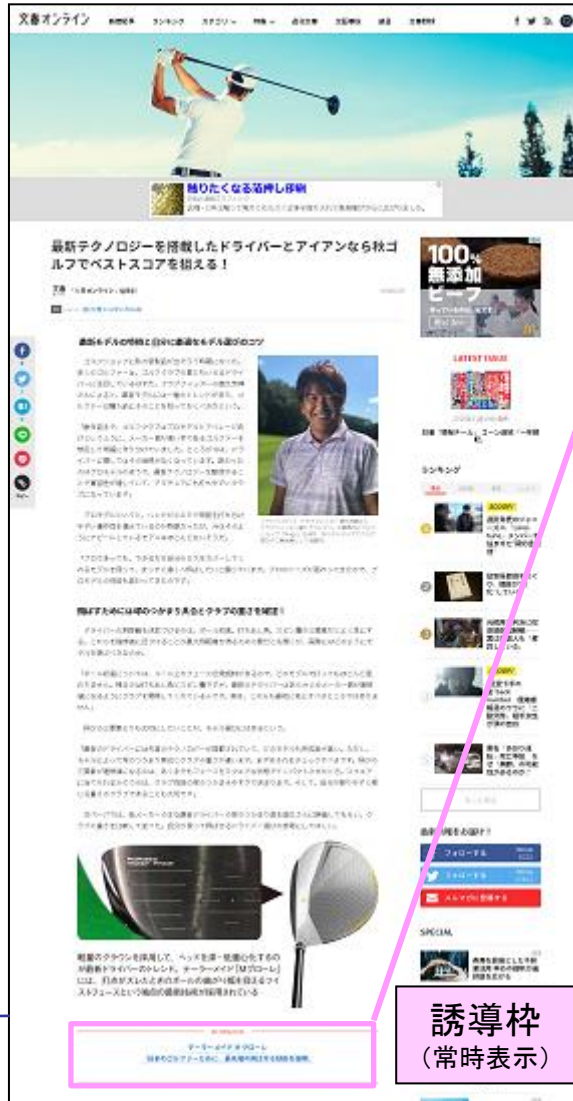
文春オンライン

最新テクノロジーを搭載したドライバーとアイアンなら秋ゴルフでベストスコアを狙える！

最新モデルの特性と自分に最適なモデル選びのコツ

飛ばすためには球のつかまり具合とクラブの重さを確認！

軽量のクラウンを採用して、ヘッドを深・低重心化するのが最新ドライバーのトレンド。テーラーメイド「Mグローレ」には、打点がズレたときのボールの曲がり幅を抑えるツイストフェースという独自の最新技術が採用されている

テーラーメイド Mグローレ

100% 無添加 ビーフ

LATEST ISSUE

ランキング

フォローする

フォローする

SPECIAL

誘導枠
（常時表示）